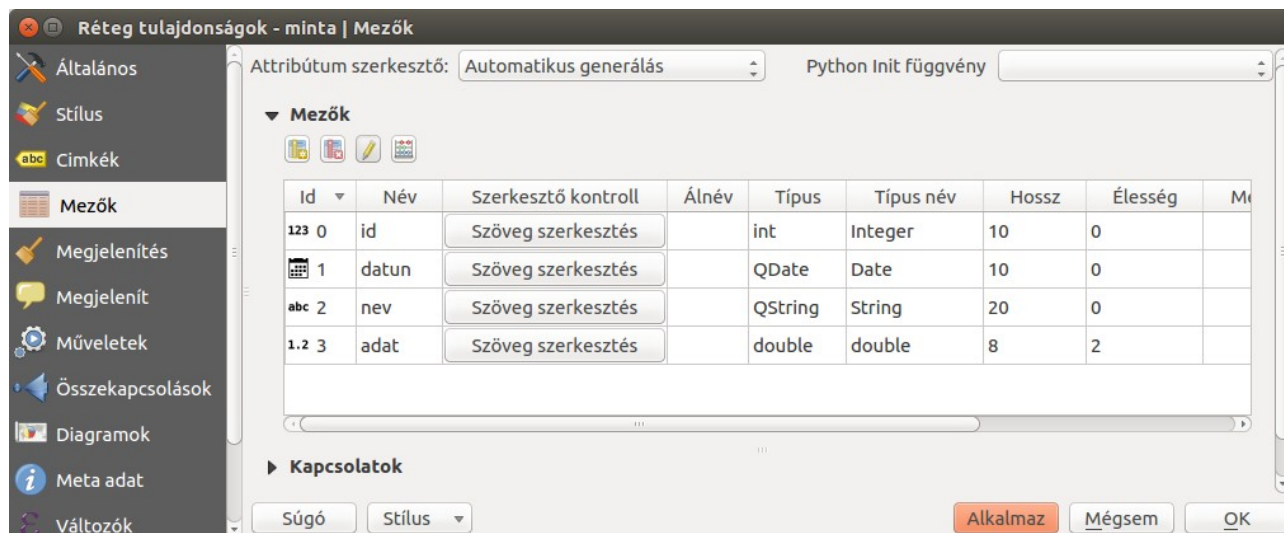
Réteg tulajdonságok - minta | Mezők

Általános
Stílus
Cimkék
Mezők
Megjelenítés
Megjelenít
Műveletek
Összekapcsolások
Diagramok
Meta adat
Változók

Attribútum szerkesztő: Automatikus generálás
Python Init függvény

Mezők

| Id | Név | Szerkesztő kontroll | Álnév | Típus | Típus név | Hossz | Élesség | Me |
|---|---|---|---|---|---|---|---|---|
| 123 0 | id | Szöveg szerkesztés | | int | Integer | 10 | 0 | |
| 1 | datun | Szöveg szerkesztés | | QDate | Date | 10 | 0 | |
| abc 2 | nev | Szöveg szerkesztés | | QString | String | 20 | 0 | |
| 1.2 3 | adat | Szöveg szerkesztés | | double | double | 8 | 2 | |

Kapcsolatok

Súgó
Stílus
Alkalmaz
Mégsem
OK